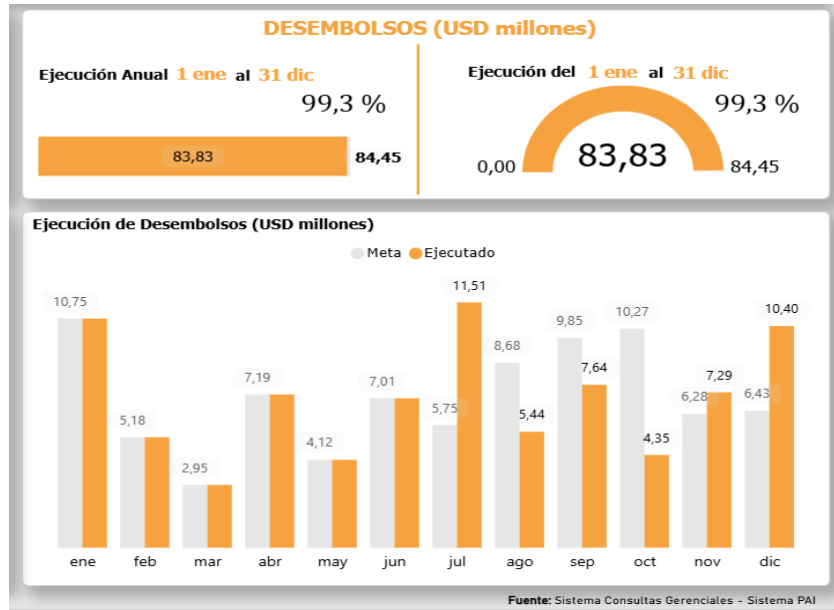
DESEMBOLSOS (USD millones)

Ejecución Anual 1 ene al 31 dic

99,3 %

83,83

84,45

Ejecución del 1 ene al 31 dic

99,3 %

0,00

83,83

84,45

Ejecución de Desembolsos (USD millones)

Meta Ejecutado

| | ene | feb | mar | abr | may | jun | jul | ago | sep | oct | nov | dic |
|---|---|---|---|---|---|---|---|---|---|---|---|---|
| Meta | 10,75 | 5,18 | 2,95 | 7,19 | 4,12 | 7,01 | 5,75 | 8,68 | 9,85 | 10,27 | 6,28 | 6,43 |
| Ejecutado | | | | | | | 11,51 | 5,44 | 7,64 | 4,35 | 7,29 | 10,40 |

Fuente: Sistema Consultas Gerenciales - Sistema PAI